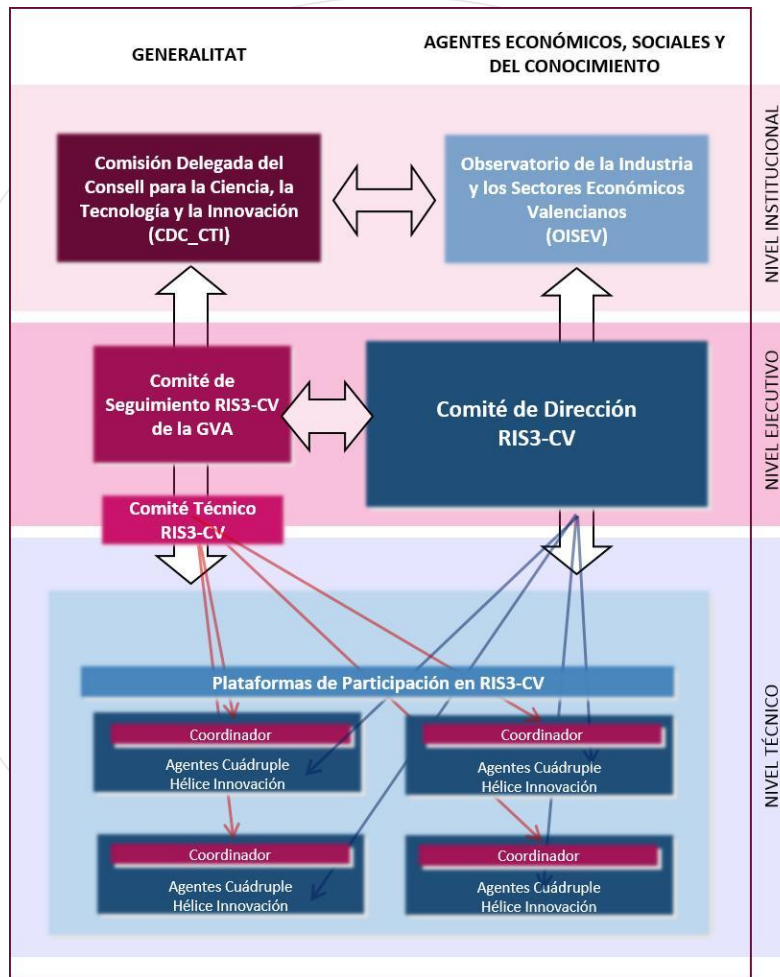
GENERALITAT

AGENTES ECONÓMICOS, SOCIALES Y DEL CONOCIMIENTO

NIVEL INSTITUCIONAL

Comisión Delegada del Consell para la Ciencia, la Tecnología y la Innovación (CDC_CTI)

Observatorio de la Industria y los Sectores Económicos Valencianos (OISEV)

NIVEL EJECUTIVO

Comité de Seguimiento RIS3-CV de la GVA

Comité de Dirección RIS3-CV

Comité Técnico RIS3-CV

NIVEL TÉCNICO

Plataformas de Participación en RIS3-CV

Coordinador

Agentes Cuádruple Hélice Innovación

Coordinador

Agentes Cuádruple Hélice Innovación

Coordinador

Agentes Cuádruple Hélice Innovación

Coordinador

Agentes Cuádruple Hélice Innovación